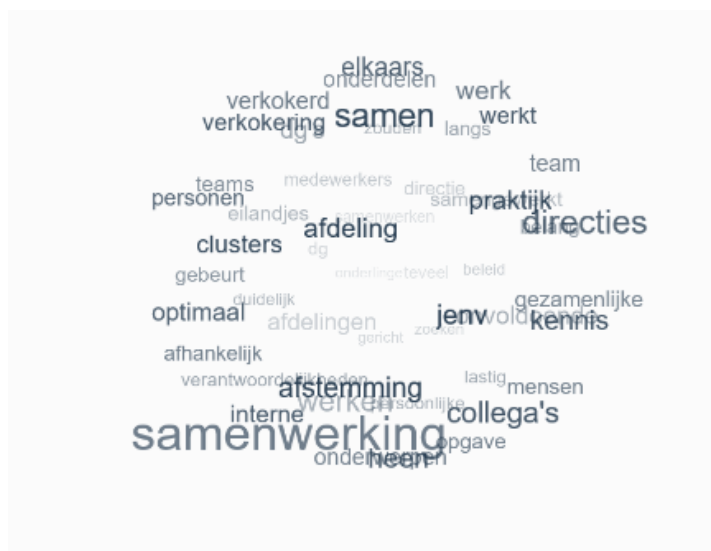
elkaars
onderdelen
werk
verkokerd
verkokering
samen
werkt
dgs
zoeken
langs
team
teams
medewerkers
directie
personen
samen
praktijk
eilandjes
samenwerken
directies
afdeling
clusters
dg
gebeurt
onderlinge
teveel
beleid
duidelijk
gezamenlijke
optimaal
jenv
voldoende
kennis
afdelingen
zoeken
gericht
afhankelijk
lastig
verantwoordelijkheden
afstemming
mensen
werken
persoonlijke
interne
collega's
samenwerking
opgave
onderwerpen
heen